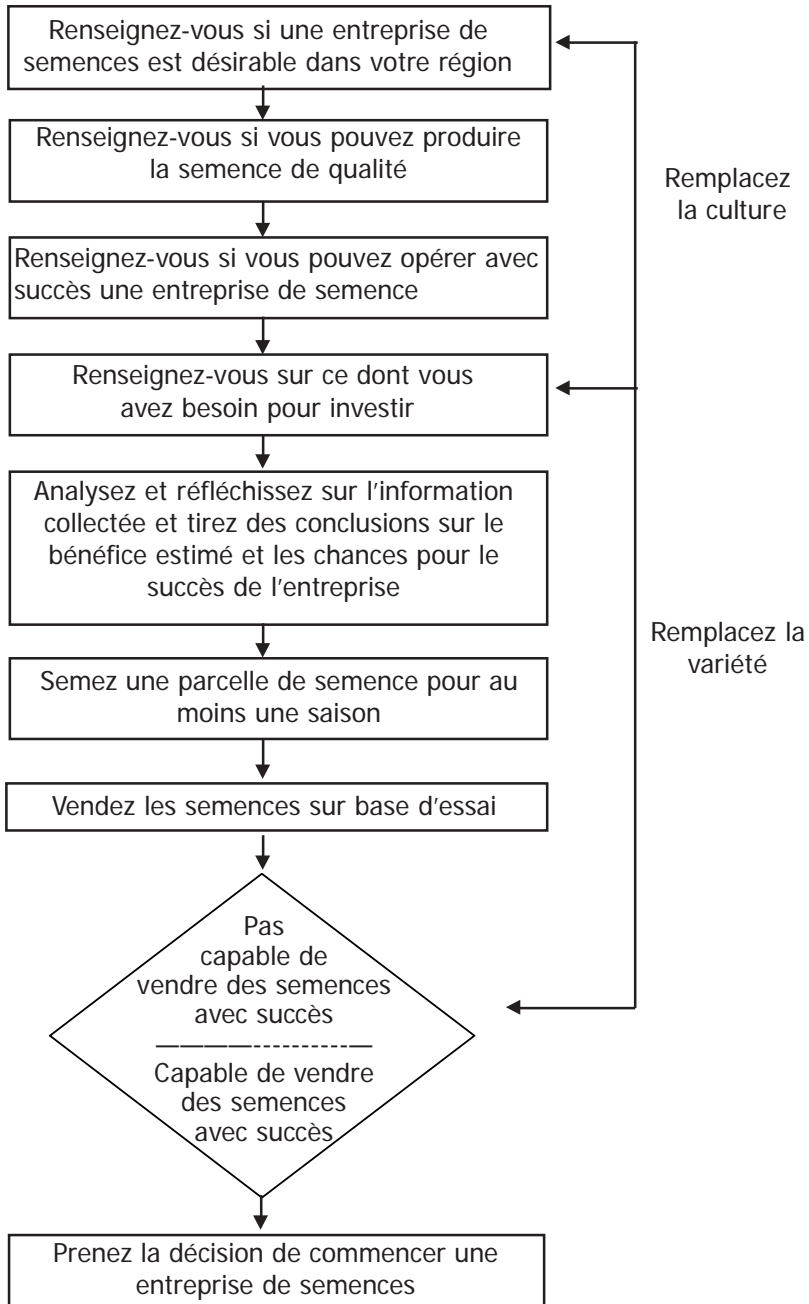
Renseignez-vous si une entreprise de semences est désirable dans votre région

Renseignez-vous si vous pouvez produire la semence de qualité

Renseignez-vous si vous pouvez opérer avec succès une entreprise de semence

Renseignez-vous sur ce dont vous avez besoin pour investir

Analysez et réfléchissez sur l'information collectée et tirez des conclusions sur le bénéfice estimé et les chances pour le succès de l'entreprise

Semez une parcelle de semence pour au moins une saison

Vendez les semences sur base d'essai

Pas capable de vendre des semences avec succès

Capable de vendre des semences avec succès

Prenez la décision de commencer une entreprise de semences

Remplacez la culture

Remplacez la variété